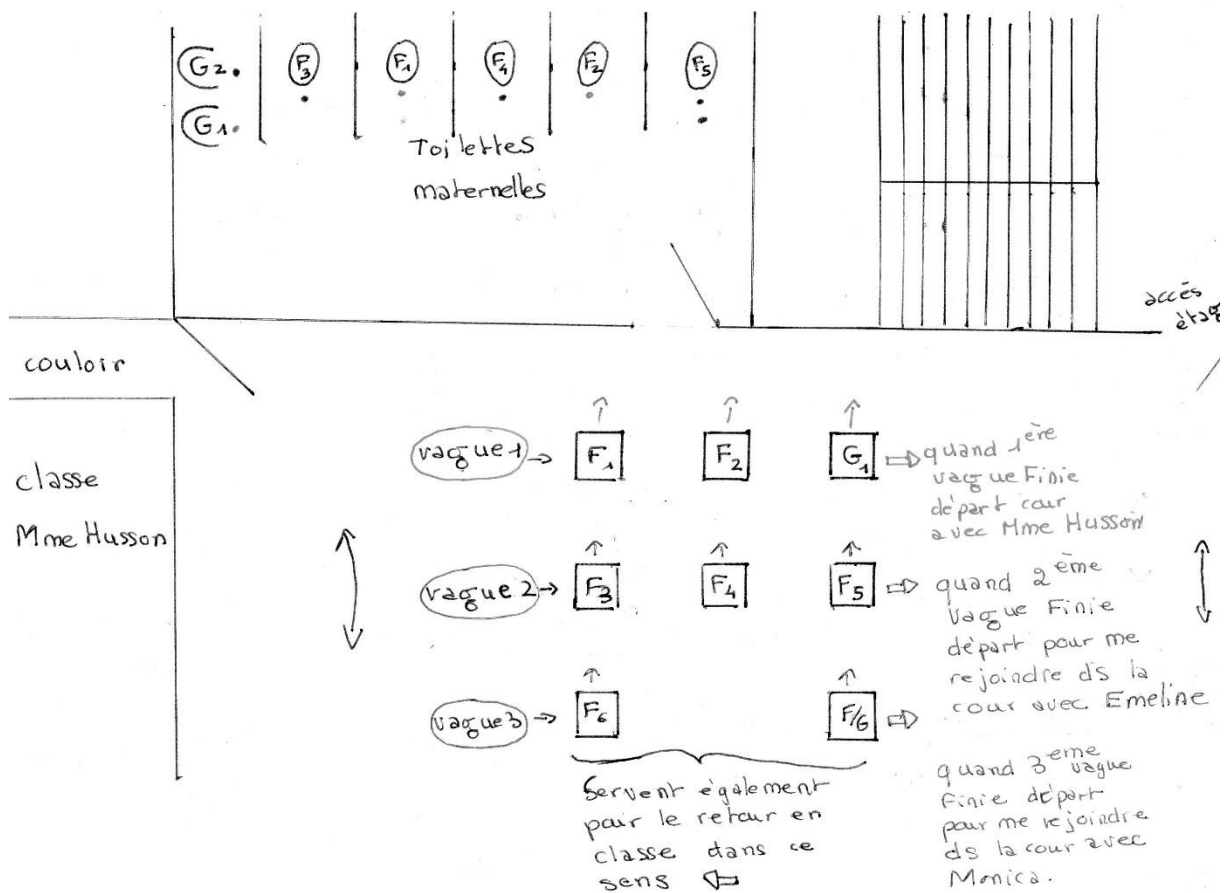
G2
G1
F3
F1
F4
F2
F5

Toilettes maternelles

accès étag

couloir

classe
Mme Husson

vague 1 → F1 F2 G1 ⇨ quand 1ère vague Finie départ cour avec Mme Husson

vague 2 → F3 F4 F5 ⇨ quand 2ème vague Finie départ pour me rejoindre ds la cour avec Emeline

vague 3 → F6 F/G ⇨

Servent également pour le retour en classe dans ce sens ⇦

quand 3ème vague Finie départ pour me rejoindre ds la cour avec Monica.